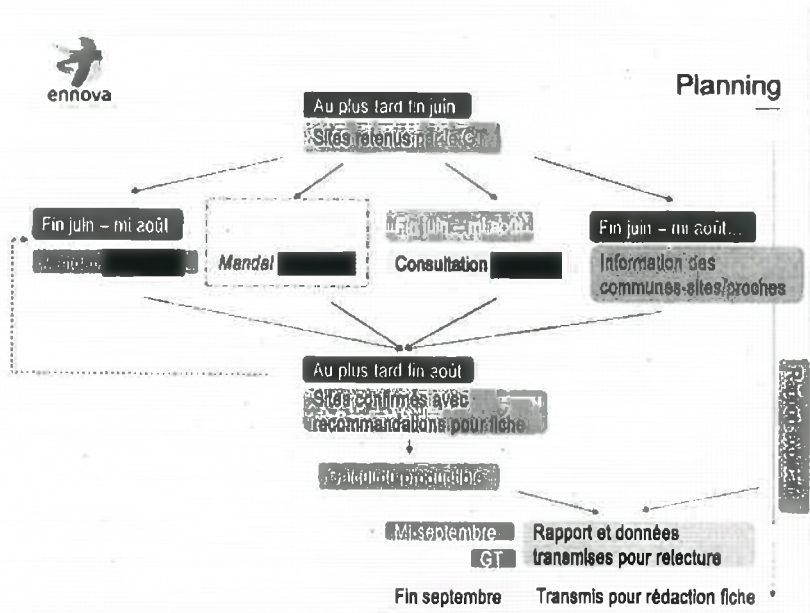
ennova

Planning

Au plus tard fin juin

Sites retenus par le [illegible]

Fin juin – mi août

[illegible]

Mandat

Fin juin – mi août

Consultation

Fin juin – mi août...

Information des communes-sites/proches

Au plus tard fin août

Sites confirmés avec recommandations pour fiche

Calcul du productible

Mi-septembre

GT

Rapport et données transmises pour relecture

Fin septembre

Transmis pour rédaction fiche

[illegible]